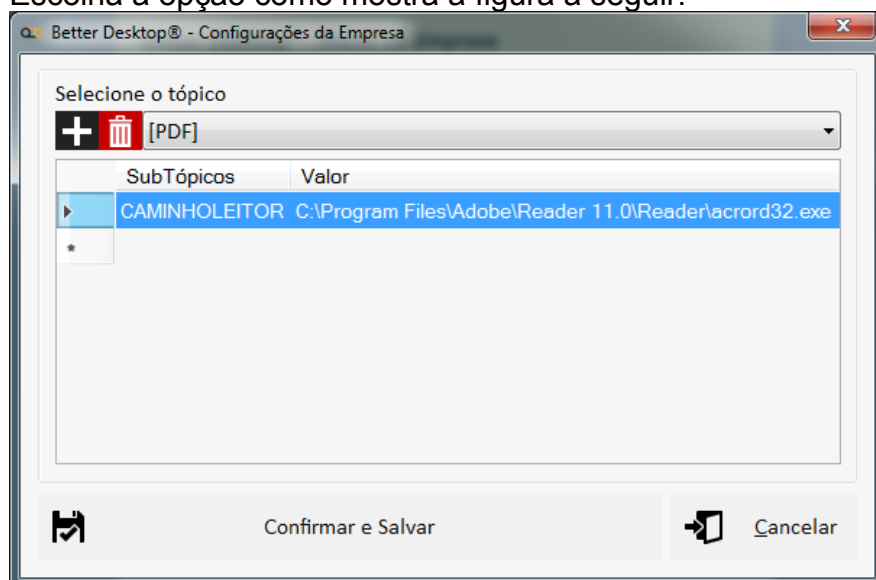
Better Desktop® - Configurações da Empresa

Selecione o tópico

[PDF]

| | SubTópicos | Valor |
|---|---|---|
| ▶ | CAMINHOLEITOR | C:\Program Files\Adobe\Reader 11.0\Reader\acrord32.exe |
| * | | |

Confirmar e Salvar

Cancelar